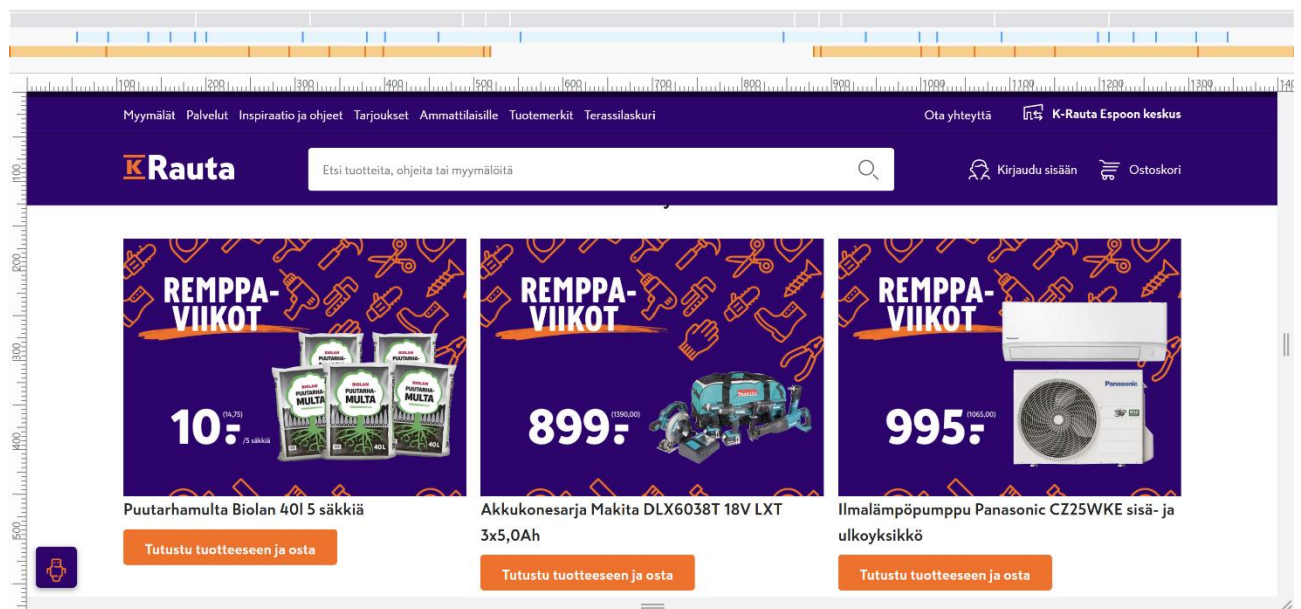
100 200 300 400 500 600 700 800 900 1000 1100 1200 1300

Myymälät Palvelut Inspiraatio ja ohjeet Tarjoukset Ammattilaisille Tuotemerkit Terassilaskuri

Ota yhteyttä K-Rauta Espoon keskus

K Rauta

Etsi tuotteita, ohjeita tai myymälöitä

Kirjaudu sisään Ostoskori

REMPPA-VIIKOT

BIOLAN PUUTARHA-MULTA

40L

10,- (14,75) /5 säkkiä

Puutarhamulta Biolan 40l 5 säkkiä

Tutustu tuotteeseen ja osta

REMPPA-VIIKOT

899,- (1390,00)

Akkukonesarja Makita DLX6038T 18V LXT 3x5,0Ah

Tutustu tuotteeseen ja osta

REMPPA-VIIKOT

Panasonic

995,- (1065,00)

Ilmalämpöpumppu Panasonic CZ25WKE sisä- ja ulkoyksikkö

Tutustu tuotteeseen ja osta